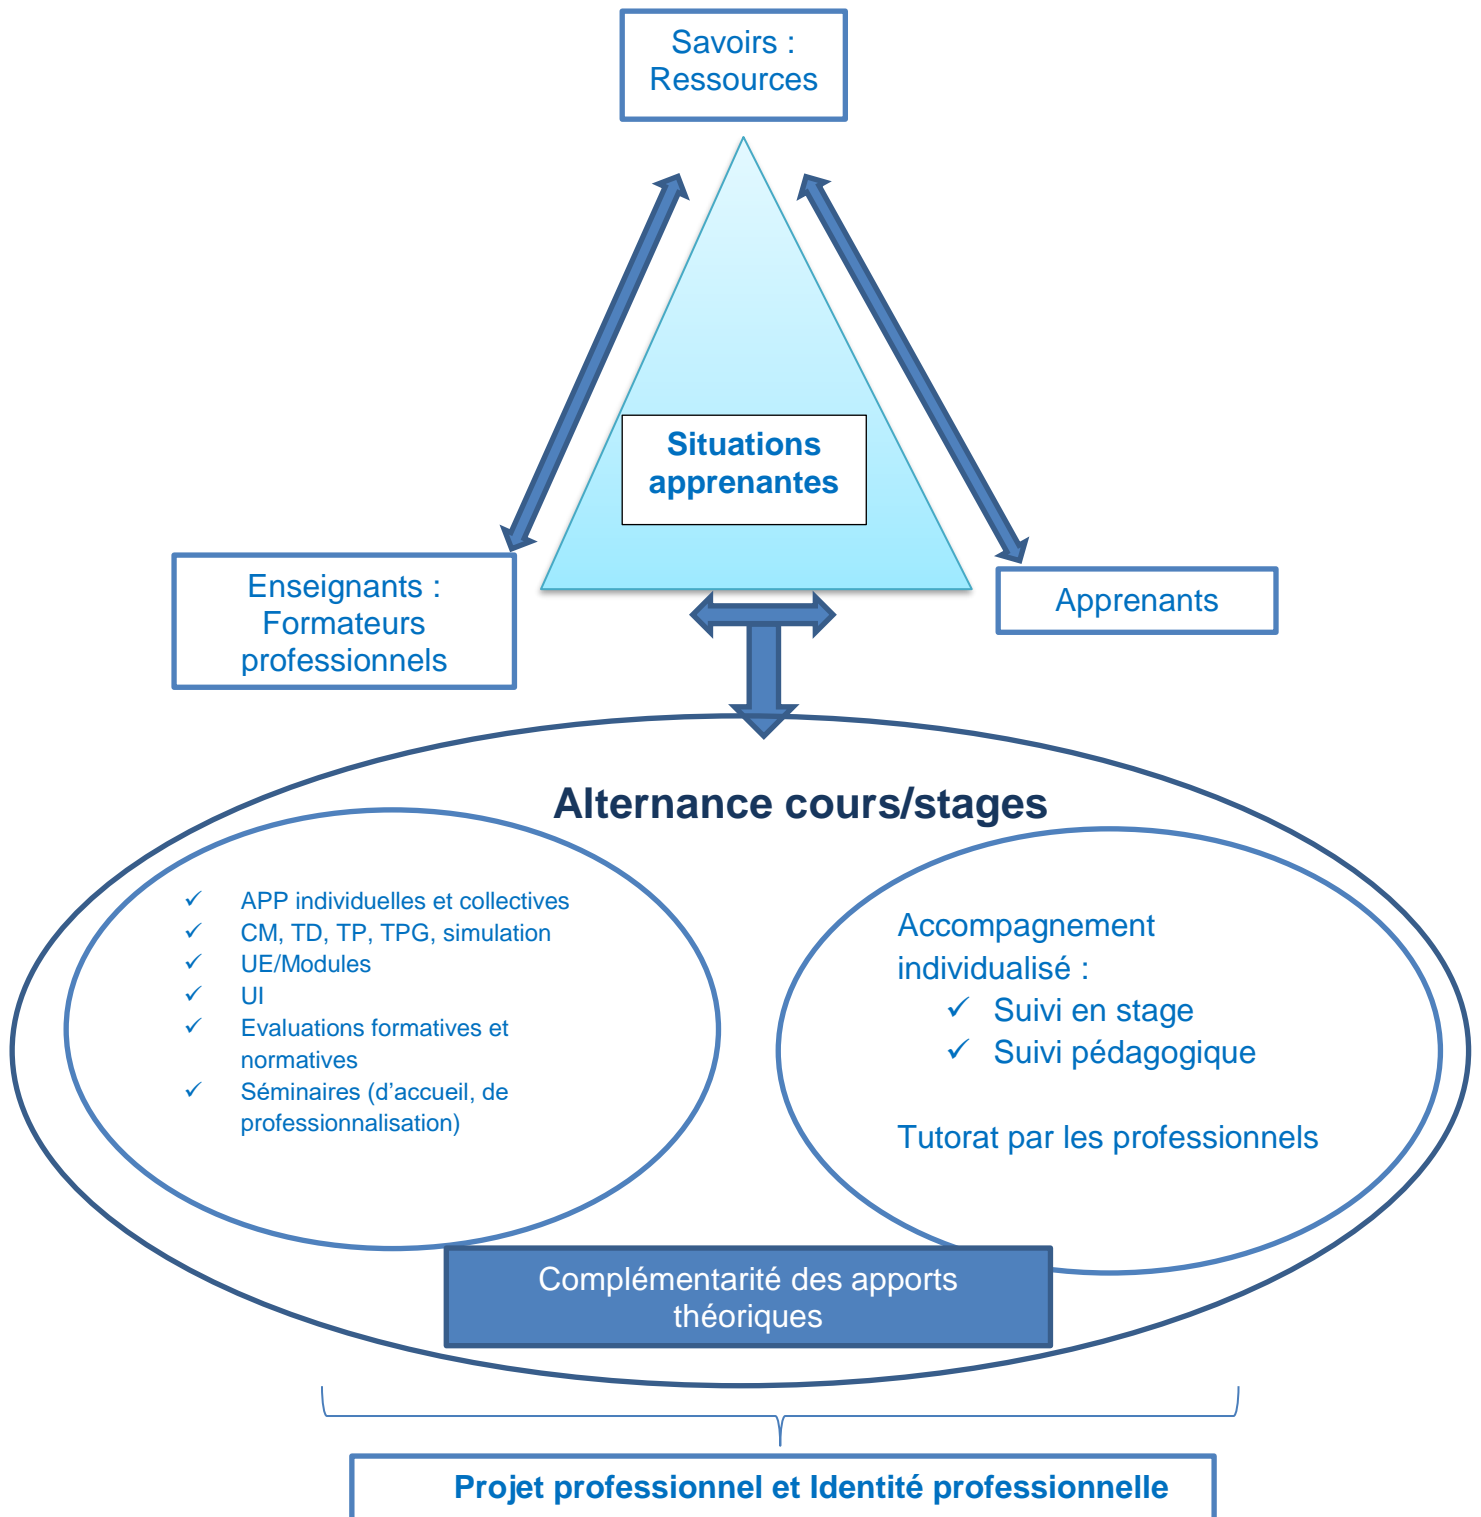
Savoirs : Ressources

Situations apprenantes

Enseignants : Formateurs professionnels

Apprenants

Alternance cours/stages

✓ APP individuelles et collectives
✓ CM, TD, TP, TPG, simulation
✓ UE/Modules
✓ UI
✓ Evaluations formatives et normatives
✓ Séminaires (d'accueil, de professionnalisation)

Accompagnement individualisé :
✓ Suivi en stage
✓ Suivi pédagogique

Tutorat par les professionnels

Complémentarité des apports théoriques

Projet professionnel et Identité professionnelle